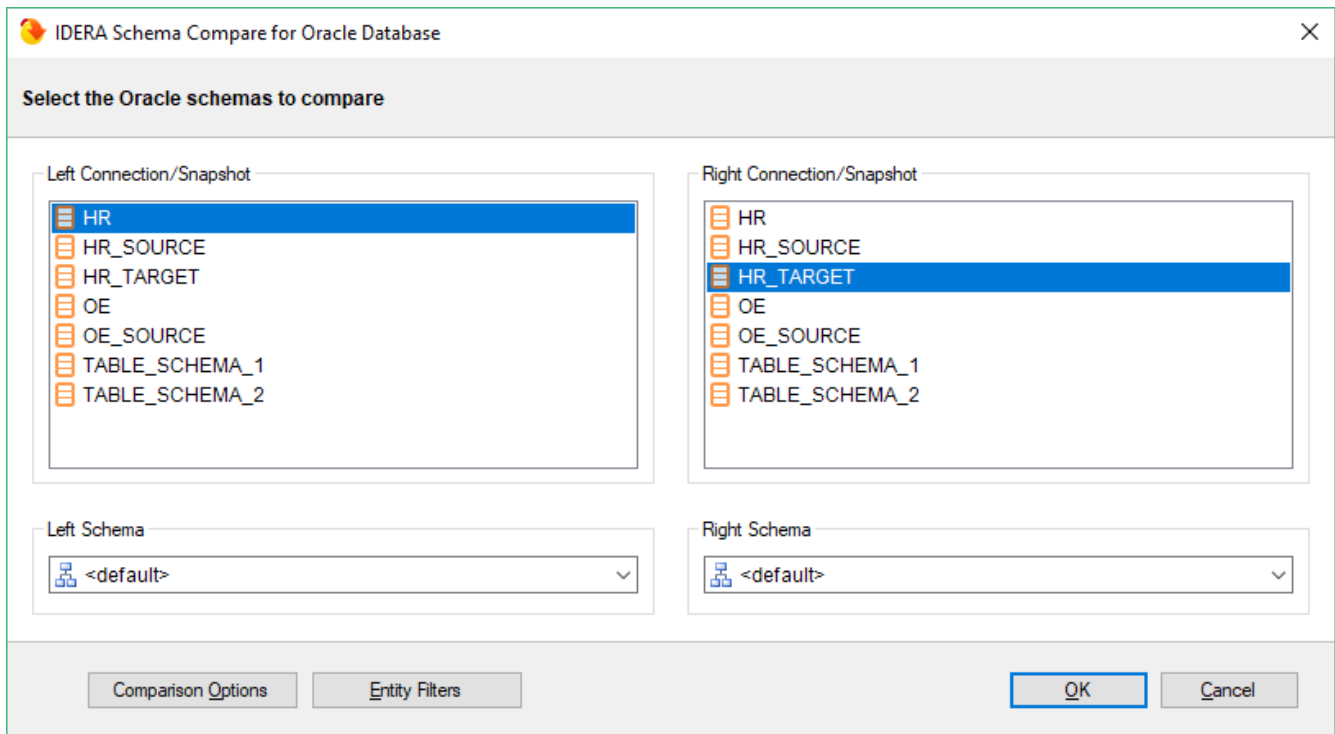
IDERA Schema Compare for Oracle Database

Select the Oracle schemas to compare

Left Connection/Snapshot

HR
HR_SOURCE
HR_TARGET
OE
OE_SOURCE
TABLE_SCHEMA_1
TABLE_SCHEMA_2

Right Connection/Snapshot

HR
HR_SOURCE
HR_TARGET
OE
OE_SOURCE
TABLE_SCHEMA_1
TABLE_SCHEMA_2

Left Schema

<default>

Right Schema

<default>

Comparison Options

Entity Filters

OK

Cancel